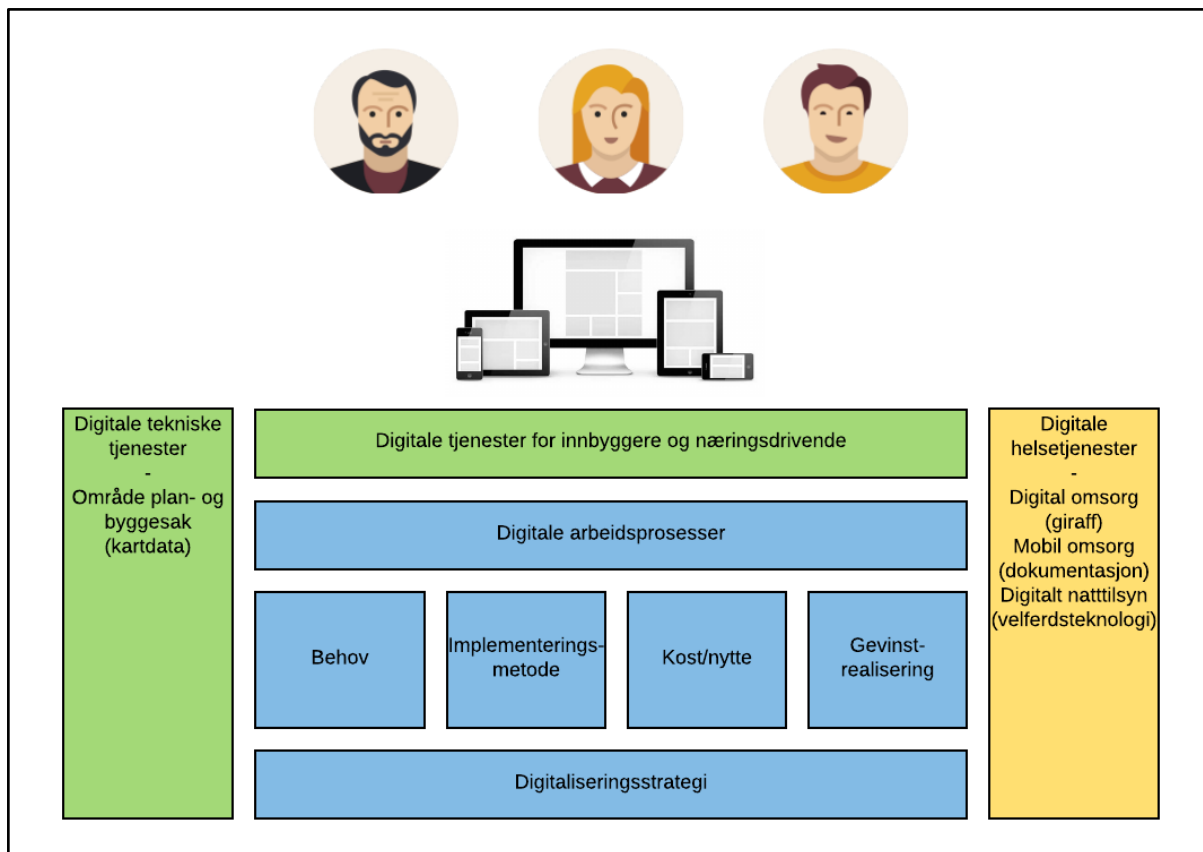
Digitale tekniske tjenester
-
Område plan- og byggesak (kartdata)

Digitale tjenester for innbyggere og næringsdrivende

Digitale arbeidsprosesser

Behov

Implementeringsmetode

Kost/nytte

Gevinstrealisering

Digitaliseringsstrategi

Digitale helsetjenester
-
Digital omsorg (giraff)
Mobil omsorg (dokumentasjon)
Digitalt natttilsyn (velferdsteknologi)